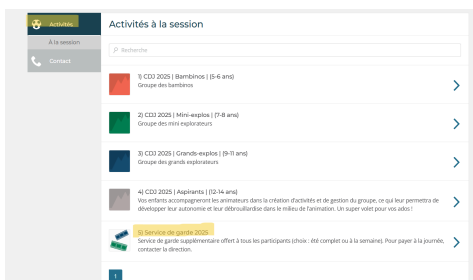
Activités

À la session

Contact

Activités à la session

Recherche

1) CDJ 2025 | Bambinos | (5-6 ans)
Groupe des bambinos

2) CDJ 2025 | Mini-explos | (7-8 ans)
Groupe des mini explorateurs

3) CDJ 2025 | Grands-explos | (9-11 ans)
Groupe des grands explorateurs

4) CDJ 2025 | Aspirants | (12-14 ans)
Vos enfants accompagneront les animateurs dans la création d'activités et de gestion du groupe, ce qui leur permettra de développer leur autonomie et leur débrouillardise dans le milieu de l'animation. Un super volet pour vos ados !

5) Service de garde 2025
Service de garde supplémentaire offert à tous les participants (choix : été complet ou à la semaine). Pour payer à la journée, contacter la direction.

1